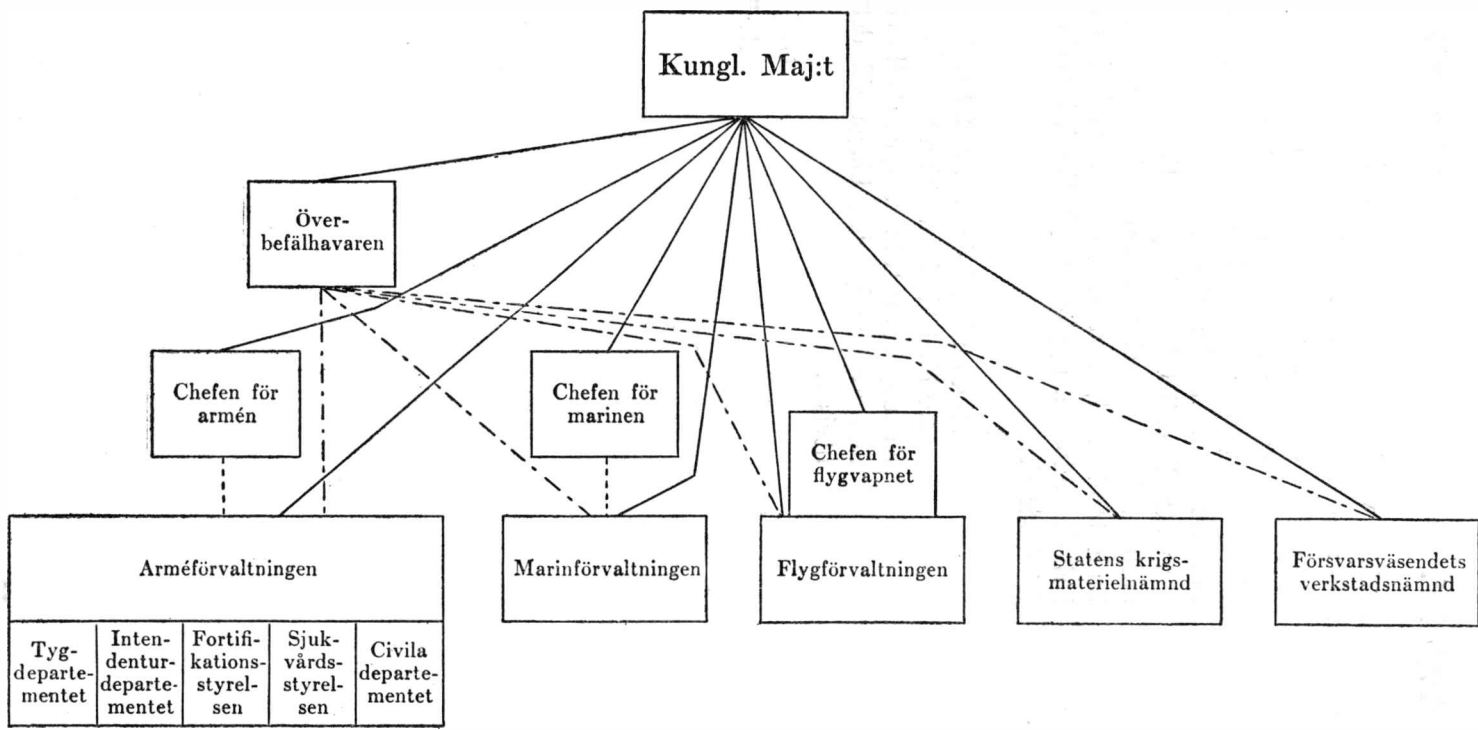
Kungl. Maj:t

Överbefälhavaren

Chefen för armén

Chefen för marinen

Chefen för flygvapnet

Arméförvaltningen

| Tygdepartementet | Intendenturdepartementet | Fortifikationsstyrelsen | Sjukvårdsstyrelsen | Civila departementet |
|---|---|---|---|---|

Marinförvaltningen

Flygförvaltningen

Statens krigsmaterielnämnd

Försvarsväsendets verkstadsnämnd